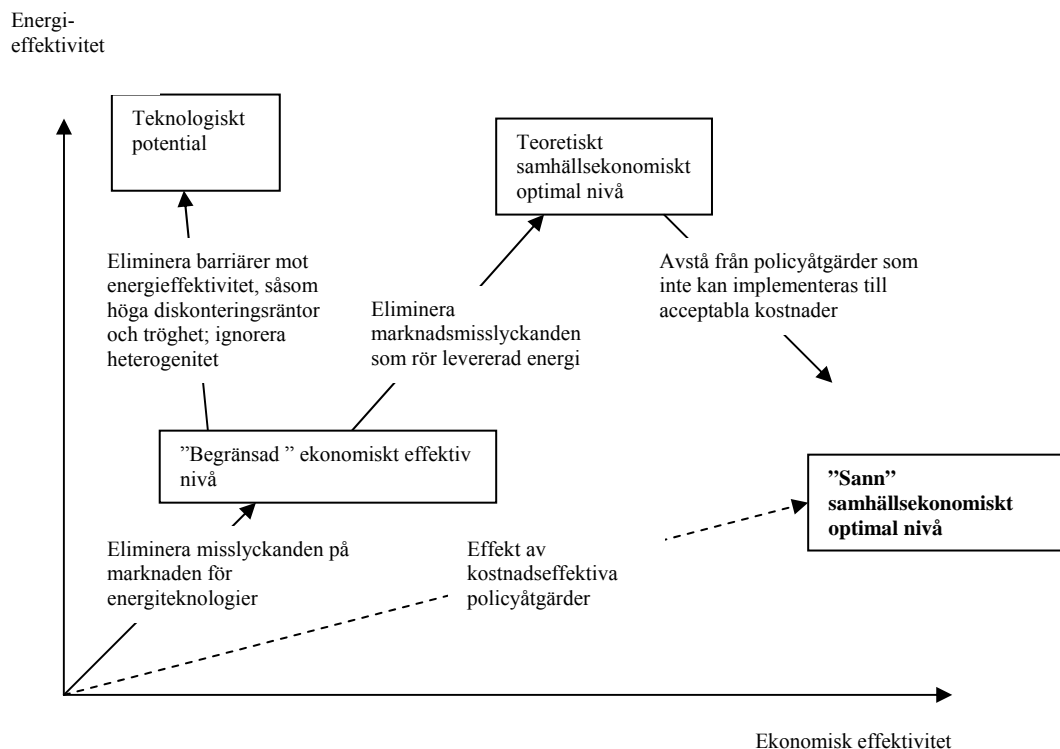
Energieffektivitet

Teknologiskt potential

Teoretiskt samhällsekonomiskt optimal nivå

Eliminera barriärer mot energieffektivitet, såsom höga diskonteringsräntor och tröghet; ignorera heterogenitet

Eliminera marknadsmisslyckanden som rör levererad energi

Avstå från policyåtgärder som inte kan implementeras till acceptabla kostnader

”Begränsad ” ekonomiskt effektiv nivå

**”Sann” samhällsekonomiskt optimal nivå**

Eliminera misslyckanden på marknaden för energiteknologier

Effekt av kostnadseffektiva policyåtgärder

Ekonomisk effektivitet